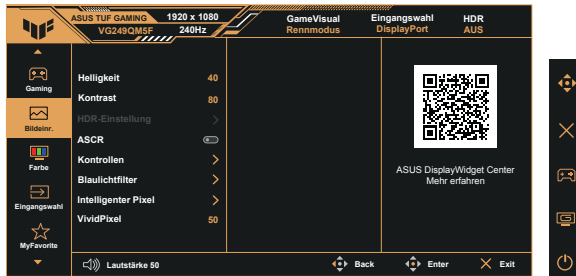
ASUS TUF GAMING VG249QM5F
1920 x 1080 240Hz
GameVisual Rennmodus
Eingangswahl DisplayPort
HDR AUS

Gaming
Bildeinr.
Farbe
Eingangswahl
MyFavorite

Helligkeit 40
Kontrast 80
HDR-Einstellung
ASCR
Kontrollen
Blaulichtfilter
Intelligenter Pixel
VividPixel 50

ASUS DisplayWidget Center
Mehr erfahren

Lautstärke 50
Back
Enter
Exit